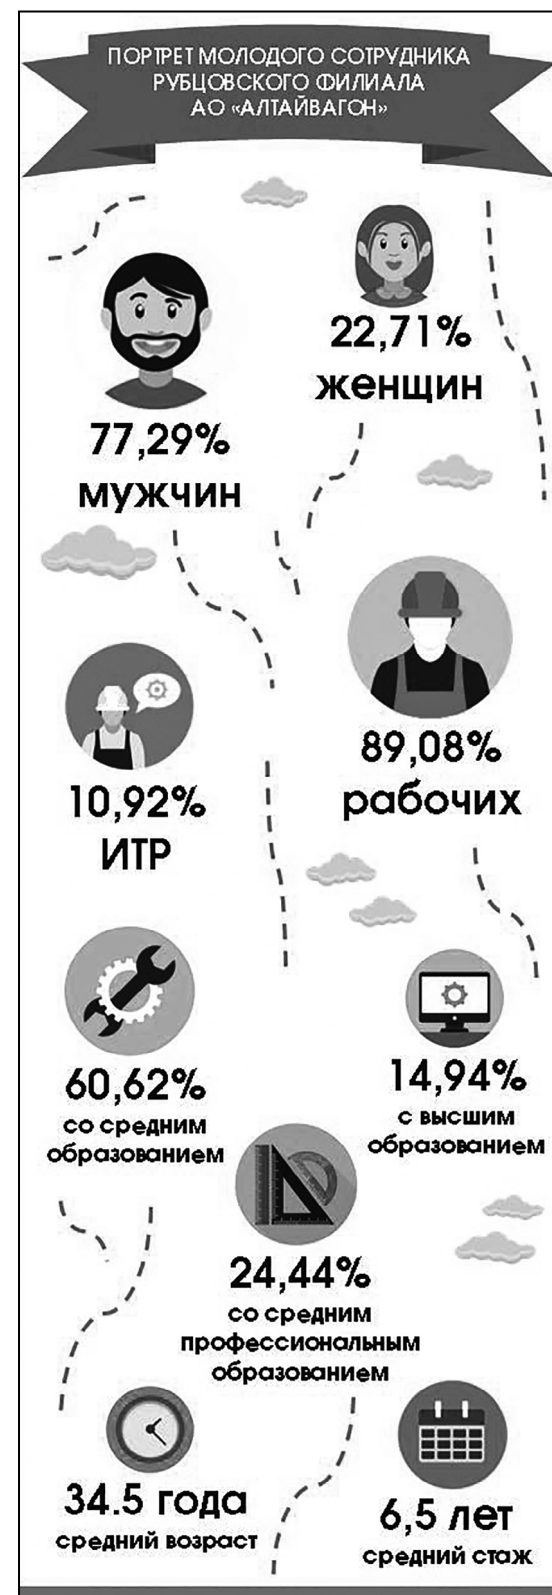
ПОРТРЕТ МОЛОДОГО СОТРУДНИКА РУБЦОВСКОГО ФИЛИАЛА АО «АЛТАЙВАГОН»

22,71% женщин

77,29% мужчин

89,08% рабочих

10,92% ИТР

60,62% со средним образованием

14,94% с высшим образованием

24,44% со средним профессиональным образованием

34.5 года средний возраст

6,5 лет средний стаж